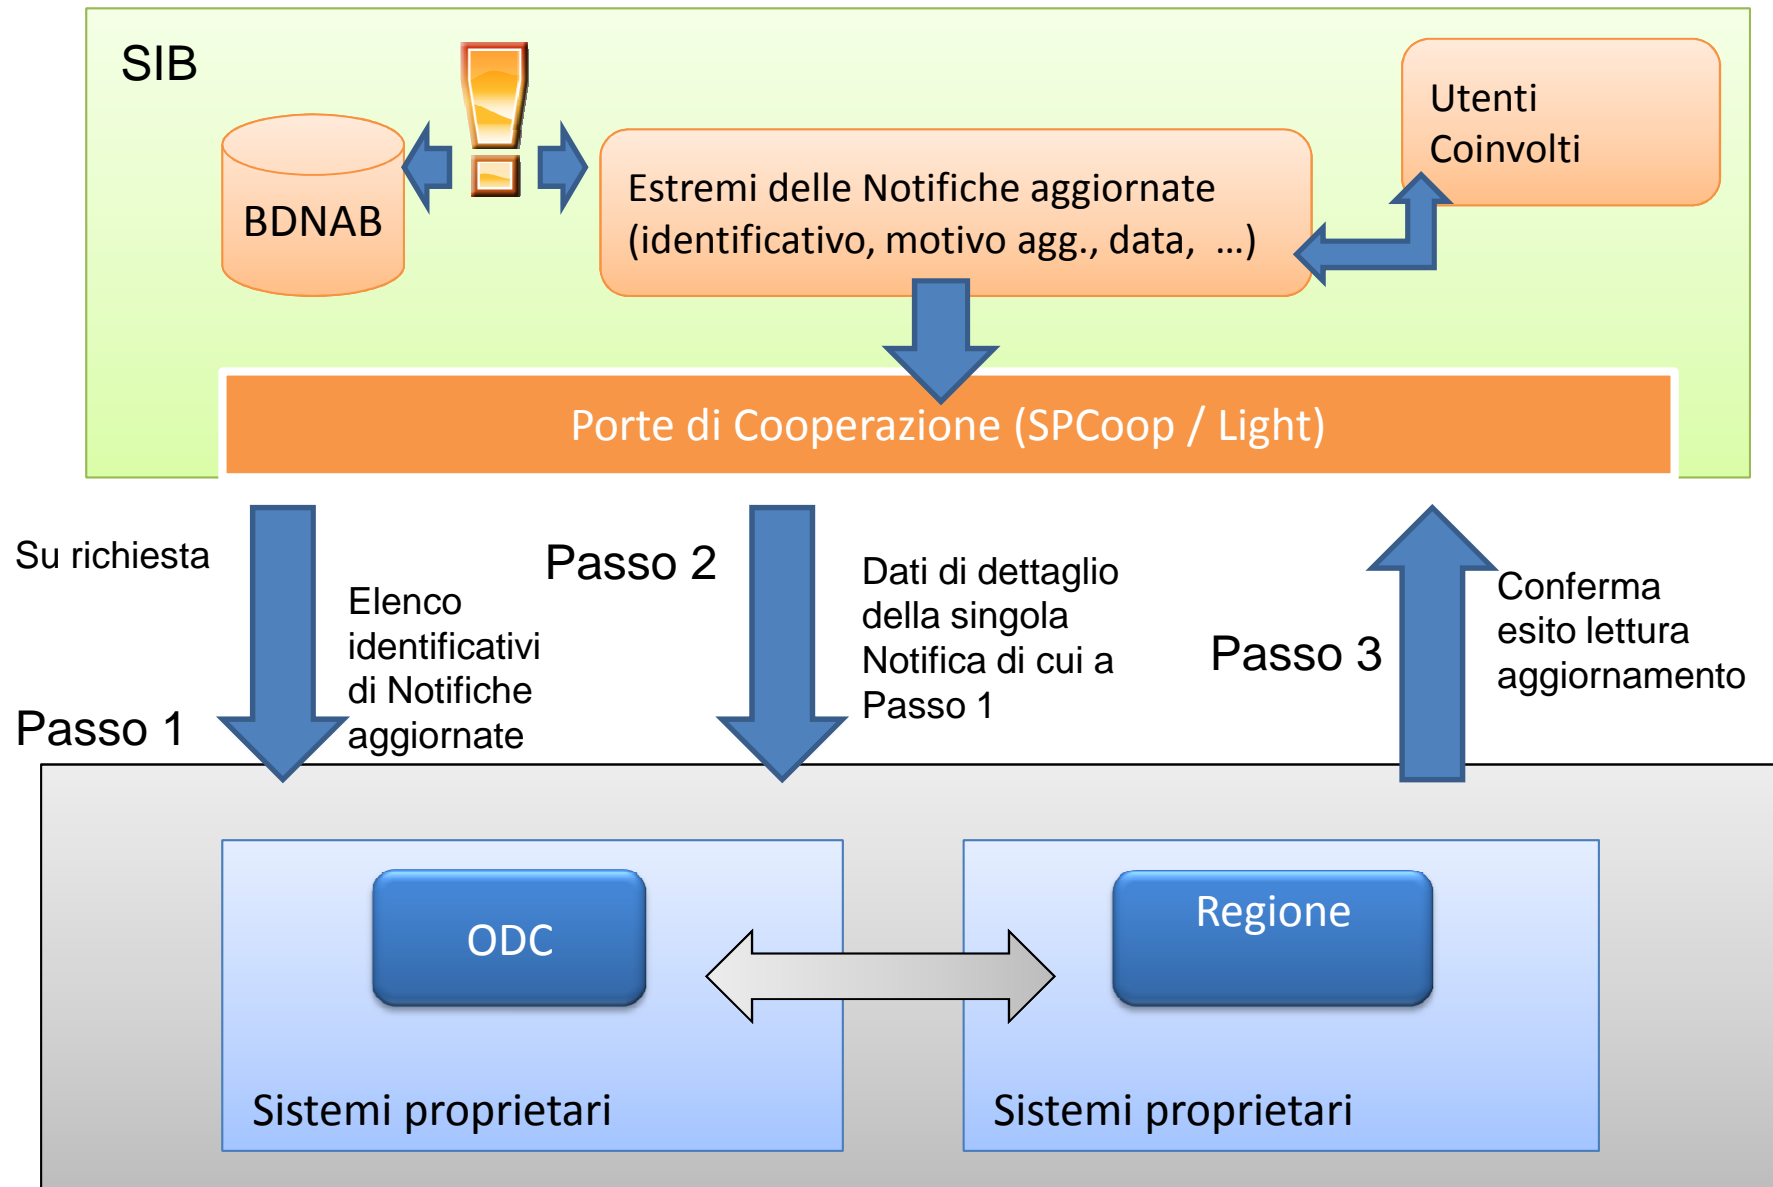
SIB

BDNAB

Estremi delle Notifiche aggiornate (identificativo, motivo agg., data, …)

Utenti Coinvolti

Porte di Cooperazione (SPCoop / Light)

Su richiesta

Passo 1

Elenco identificativi di Notifiche aggiornate

Passo 2

Dati di dettaglio della singola Notifica di cui a Passo 1

Passo 3

Conferma esito lettura aggiornamento

ODC

Sistemi proprietari

Regione

Sistemi proprietari